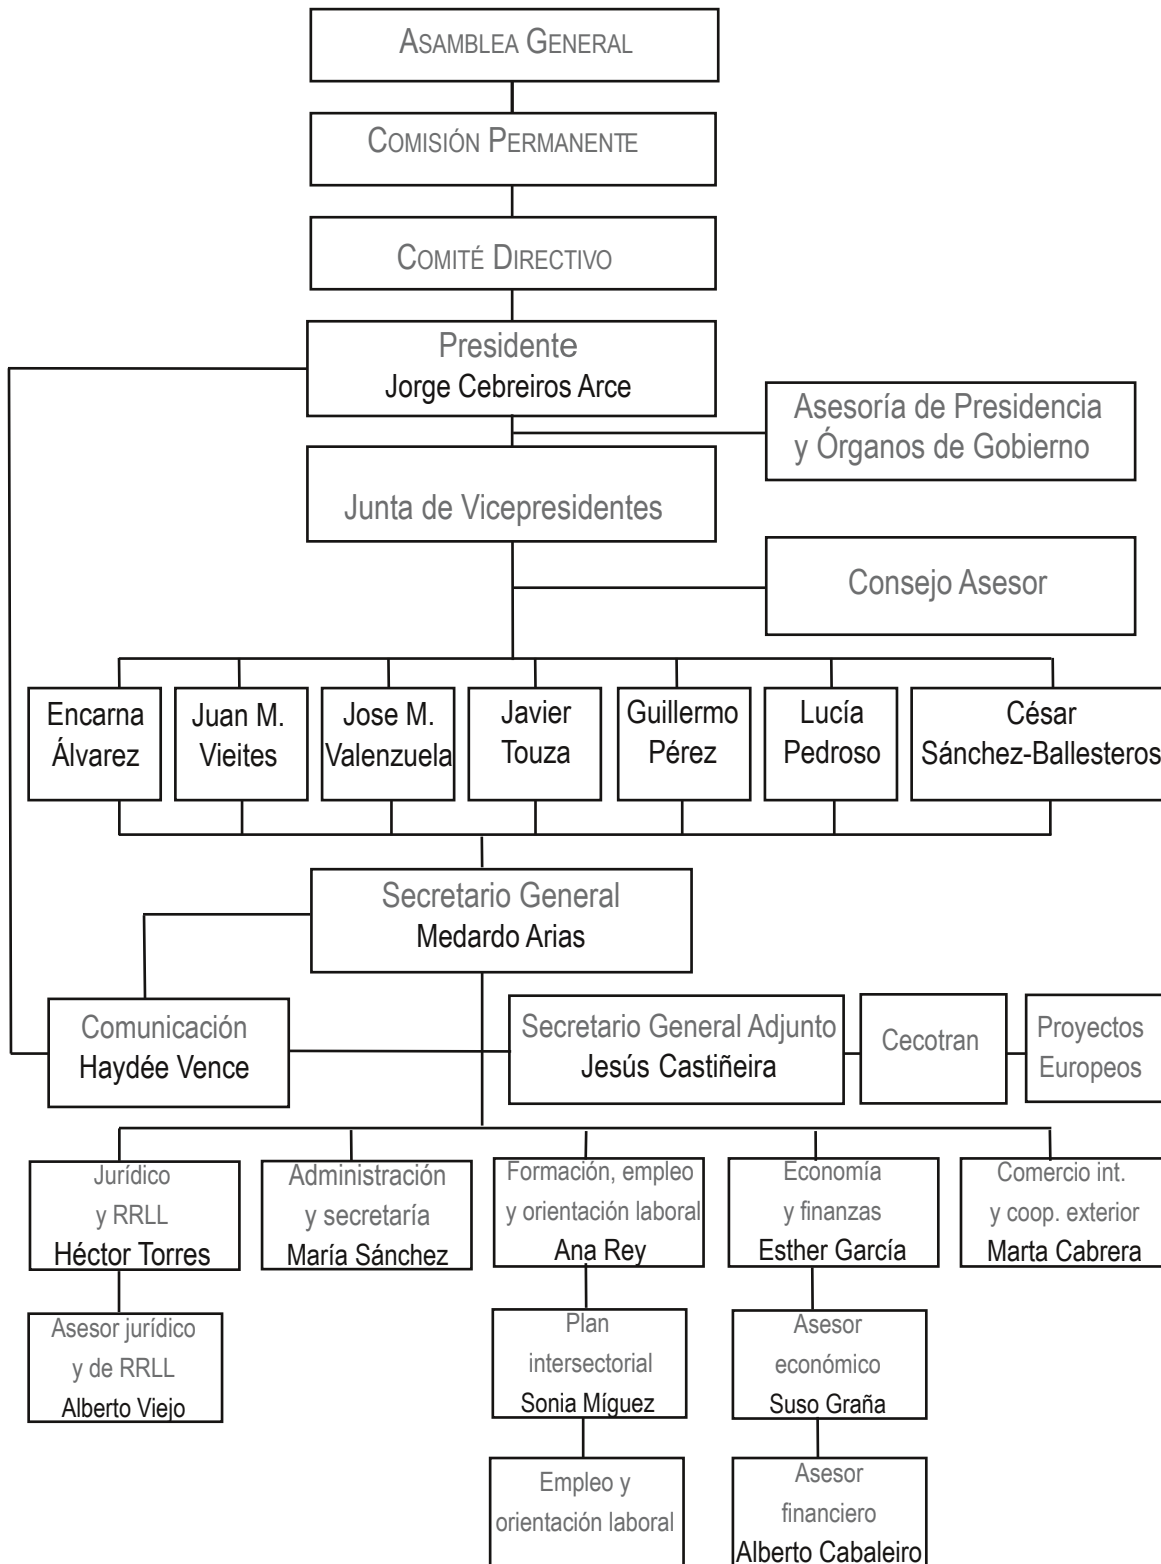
ASAMBLEA GENERAL

COMISIÓN PERMANENTE

COMITÉ DIRECTIVO

Presidente
Jorge Cebreiros Arce

Asesoría de Presidencia y Órganos de Gobierno

Junta de Vicepresidentes

Consejo Asesor

Encarna Álvarez

Juan M. Vieites

Jose M. Valenzuela

Javier Touza

Guillermo Pérez

Lucía Pedroso

César Sánchez-Ballesteros

Secretario General
Medardo Arias

Comunicación
Haydée Vence

Secretario General Adjunto
Jesús Castiñeira

Cecotran

Proyectos Europeos

Jurídico y RRLL
Héctor Torres

Administración y secretaría
María Sánchez

Formación, empleo y orientación laboral
Ana Rey

Economía y finanzas
Esther García

Comercio int. y coop. exterior
Marta Cabrera

Asesor jurídico y de RRLL
Alberto Viejo

Plan intersectorial
Sonia Míguez

Asesor económico
Suso Graña

Empleo y orientación laboral

Asesor financiero
Alberto Cabaleiro